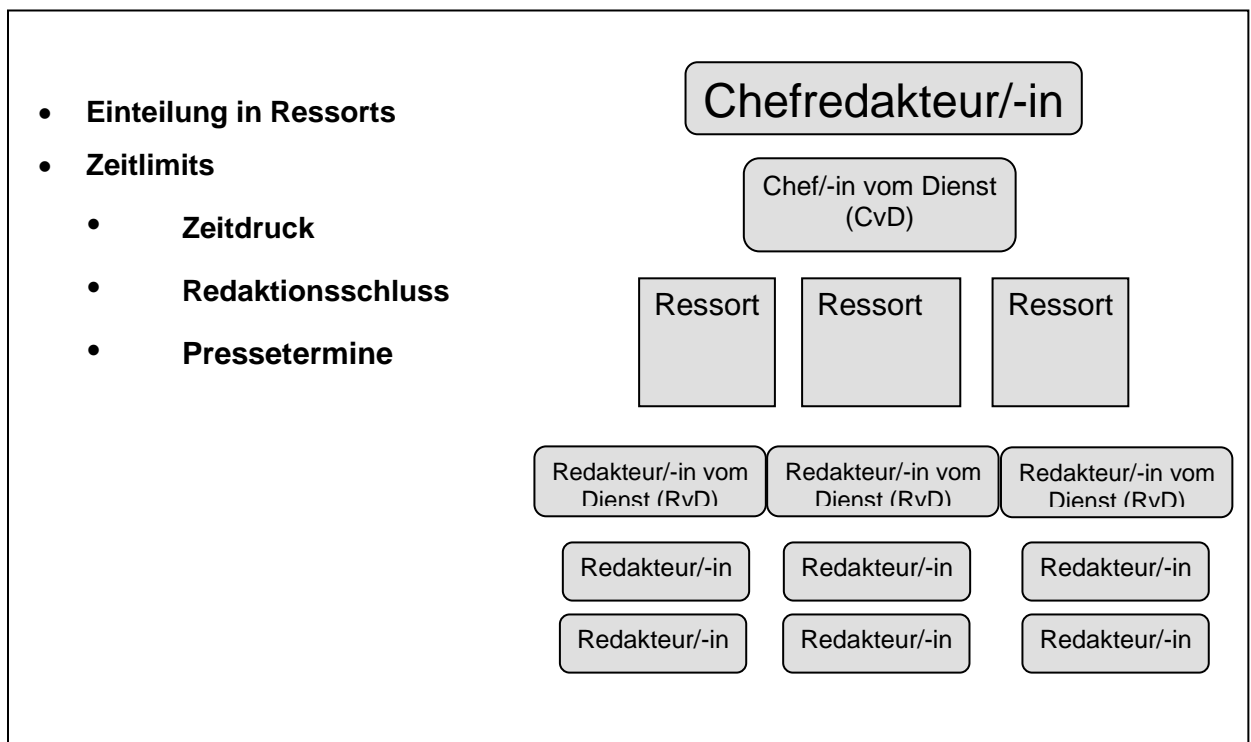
- Einteilung in Ressorts
- Zeitlimits
  - Zeitdruck
  - Redaktionsschluss
  - Pressetermine

Chefredakteur/-in

Chef/-in vom Dienst (CvD)

Ressort

Ressort

Ressort

Redakteur/-in vom Dienst (RvD)

Redakteur/-in vom Dienst (RvD)

Redakteur/-in vom Dienst (RvD)

Redakteur/-in

Redakteur/-in

Redakteur/-in

Redakteur/-in

Redakteur/-in

Redakteur/-in